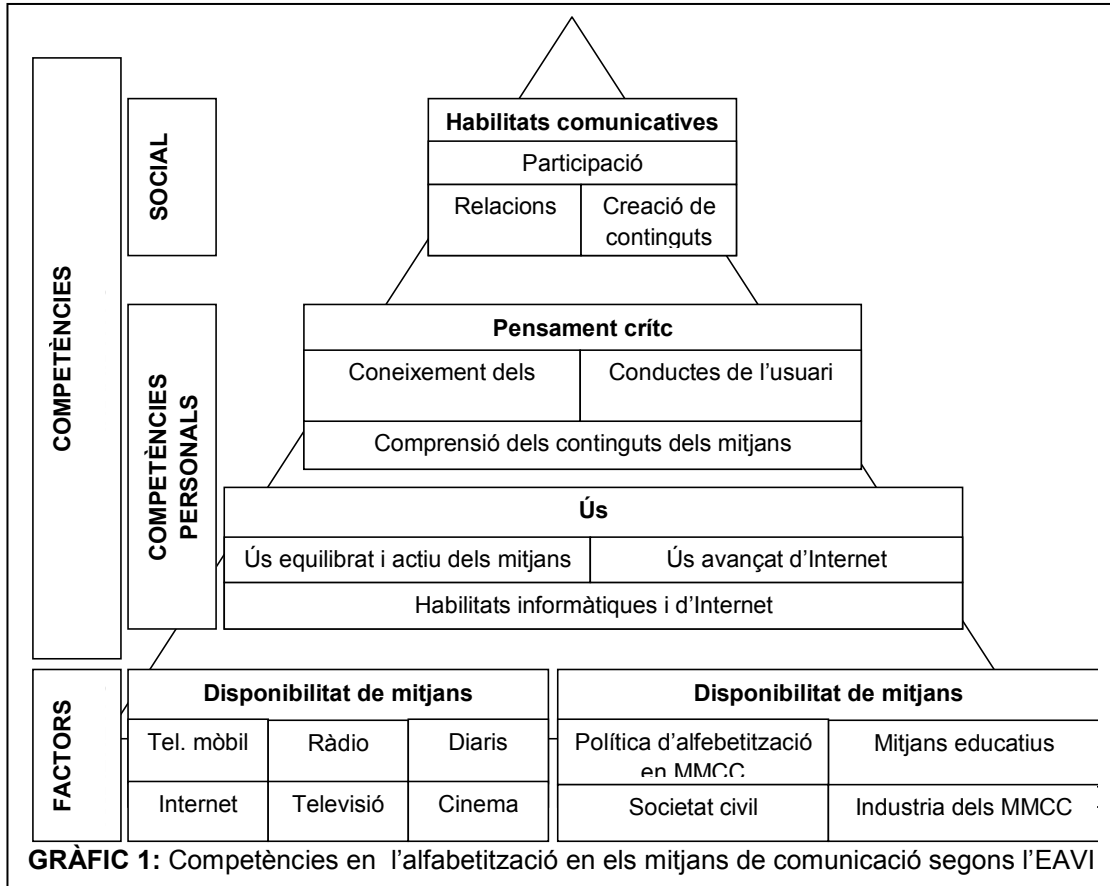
COMPETÈNCIES

SOCIAL

COMPETÈNCIES PERSONALS

FACTORS

Habilitats comunicatives

| Participació | |
|---|---|
| Relacions | Creació de continguts |

Pensament crítc

| Coneixement dels | Conductes de l'usuari |
|---|---|
| Comprensió dels continguts dels mitjans | |

Ús

| Ús equilibrat i actiu dels mitjans | Ús avançat d'Internet |
|---|---|
| Habilitats informàtiques i d'Internet | |

Disponibilitat de mitjans

| Tel. mòbil | Ràdio | Diaris |
|---|---|---|
| Internet | Televisió | Cinema |

Disponibilitat de mitjans

| Política d'alfebetització en MMCC | Mitjans educatius |
|---|---|
| Societat civil | Industria dels MMCC |

GRÀFIC 1: Competències en l'alfabetització en els mitjans de comunicació segons l'EAVI